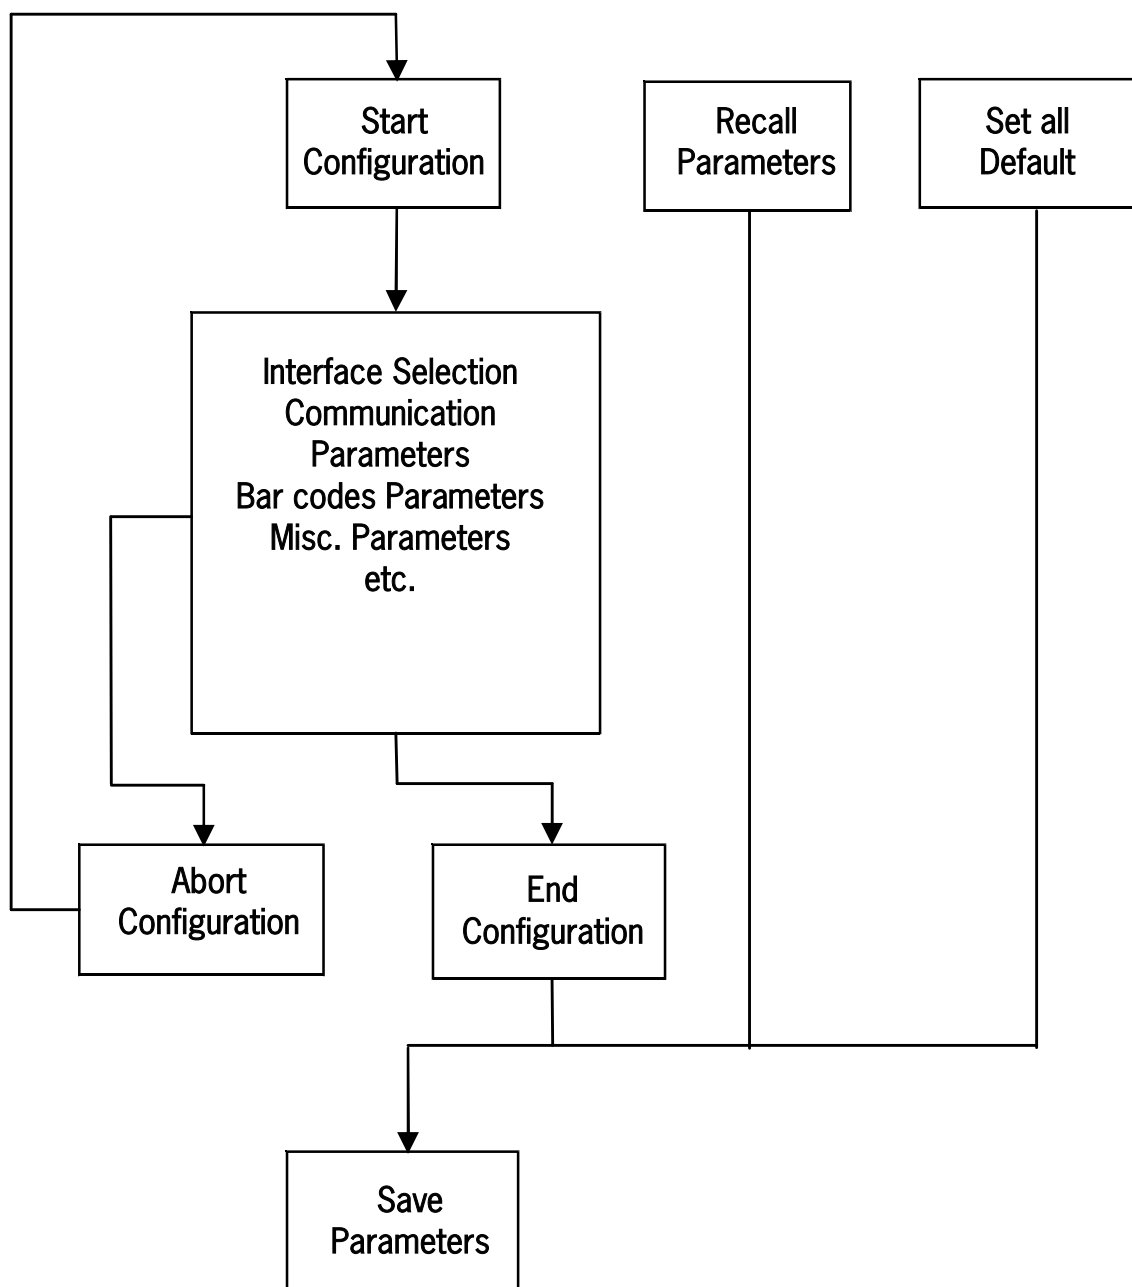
Start Configuration

Recall Parameters

Set all Default

Interface Selection
Communication Parameters
Bar codes Parameters
Misc. Parameters
etc.

Abort Configuration

End Configuration

Save Parameters